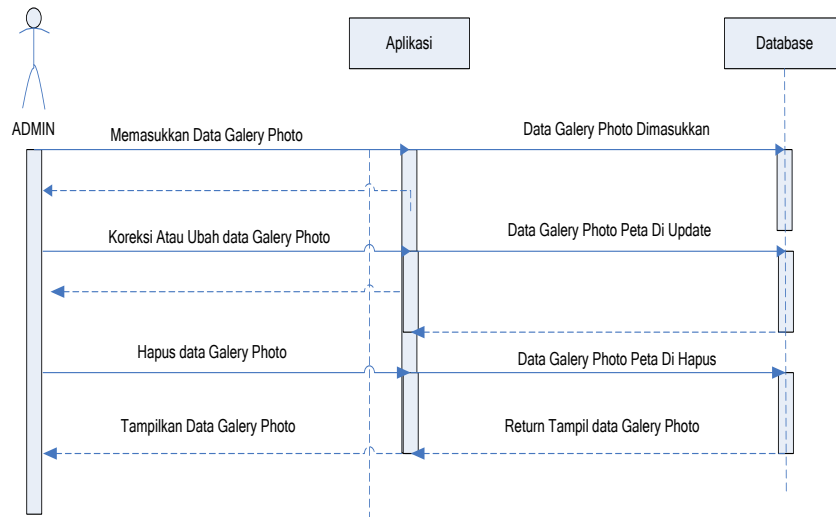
Aplikasi

Database

ADMIN

Memasukkan Data Galery Photo

Data Galery Photo Dimasukkan

Koreksi Atau Ubah data Galery Photo

Data Galery Photo Peta Di Update

Hapus data Galery Photo

Data Galery Photo Peta Di Hapus

Tampilkan Data Galery Photo

Return Tampil data Galery Photo